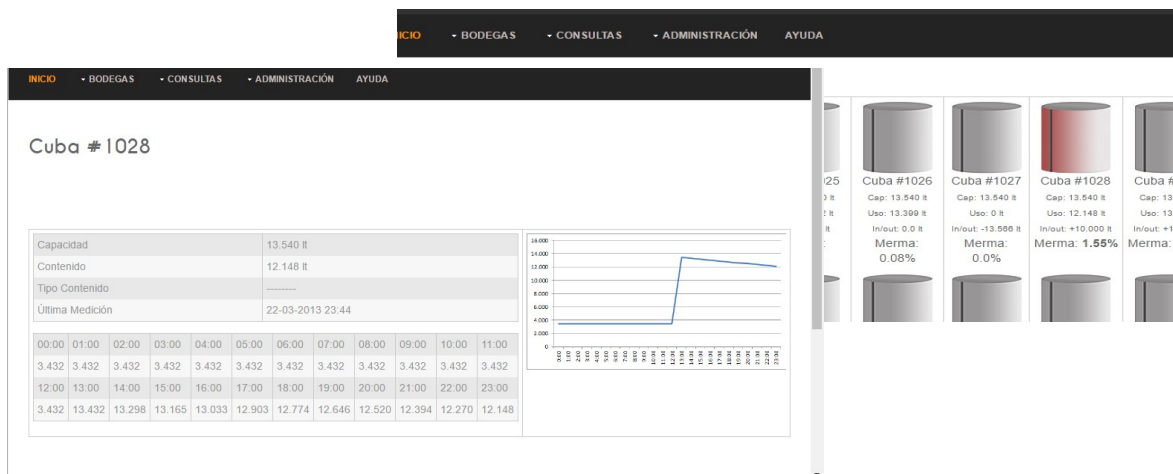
ICIO ▾ BODEGAS ▾ CONSULTAS ▾ ADMINISTRACIÓN AYUDA

INICIO ▾ BODEGAS ▾ CONSULTAS ▾ ADMINISTRACIÓN AYUDA

Cuba #1028

| Capacidad | 13.540 lt |
|---|---|
| Contenido | 12.148 lt |
| Tipo Contenido | -------- |
| Última Medición | 22-03-2013 23:44 |

| 00:00 | 01:00 | 02:00 | 03:00 | 04:00 | 05:00 | 06:00 | 07:00 | 08:00 | 09:00 | 10:00 | 11:00 |
|---|---|---|---|---|---|---|---|---|---|---|---|
| 3.432 | 3.432 | 3.432 | 3.432 | 3.432 | 3.432 | 3.432 | 3.432 | 3.432 | 3.432 | 3.432 | 3.432 |
| 12:00 | 13:00 | 14:00 | 15:00 | 16:00 | 17:00 | 18:00 | 19:00 | 20:00 | 21:00 | 22:00 | 23:00 |
| 3.432 | 13.432 | 13.298 | 13.165 | 13.033 | 12.903 | 12.774 | 12.646 | 12.520 | 12.394 | 12.270 | 12.148 |

16.000
14.000
12.000
10.000
8.000
6.000
4.000
2.000
0
0:00 1:00 2:00 3:00 4:00 5:00 6:00 7:00 8:00 9:00 10:00 11:00 12:00 13:00 14:00 15:00 16:00 17:00 18:00 19:00 20:00 21:00 22:00 23:00

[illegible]25
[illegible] lt
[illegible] lt
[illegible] lt

Cuba #1026
Cap: 13.540 lt
Uso: 13.399 lt
In/out: 0.0 lt
Merma: 0.08%

Cuba #1027
Cap: 13.540 lt
Uso: 0 lt
In/out: -13.566 lt
Merma: 0.0%

Cuba #1028
Cap: 13.540 lt
Uso: 12.148 lt
In/out: +10.000 lt
Merma: 1.55%

Cuba #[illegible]
Cap: 13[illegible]
Uso: 13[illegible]
In/out: +1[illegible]
Merma: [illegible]